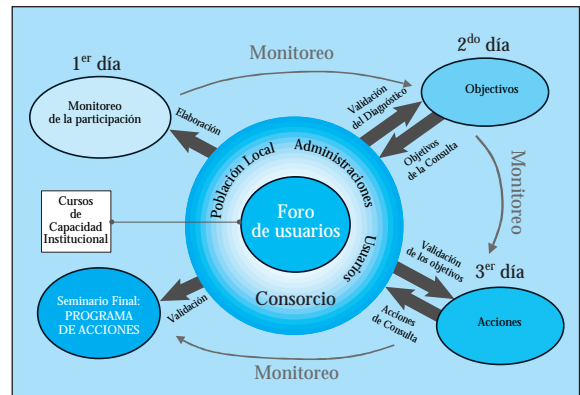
Monitoreo

$1^{er}$ día

Monitoreo de la participación

$2^{do}$ día

Objectivos

Elaboración

Validación del Diagnóstico

Objetivos de la Consulta

Población Local

Administraciones

Monitoreo

Cursos de Capacidad Institucional

Foro de usuarios

Usuarios

Validación de los objetivos

$3^{er}$ día

Seminario Final: PROGRAMA DE ACCIONES

Validación

Consorcio

Acciones de Consulta

Acciones

Monitoreo